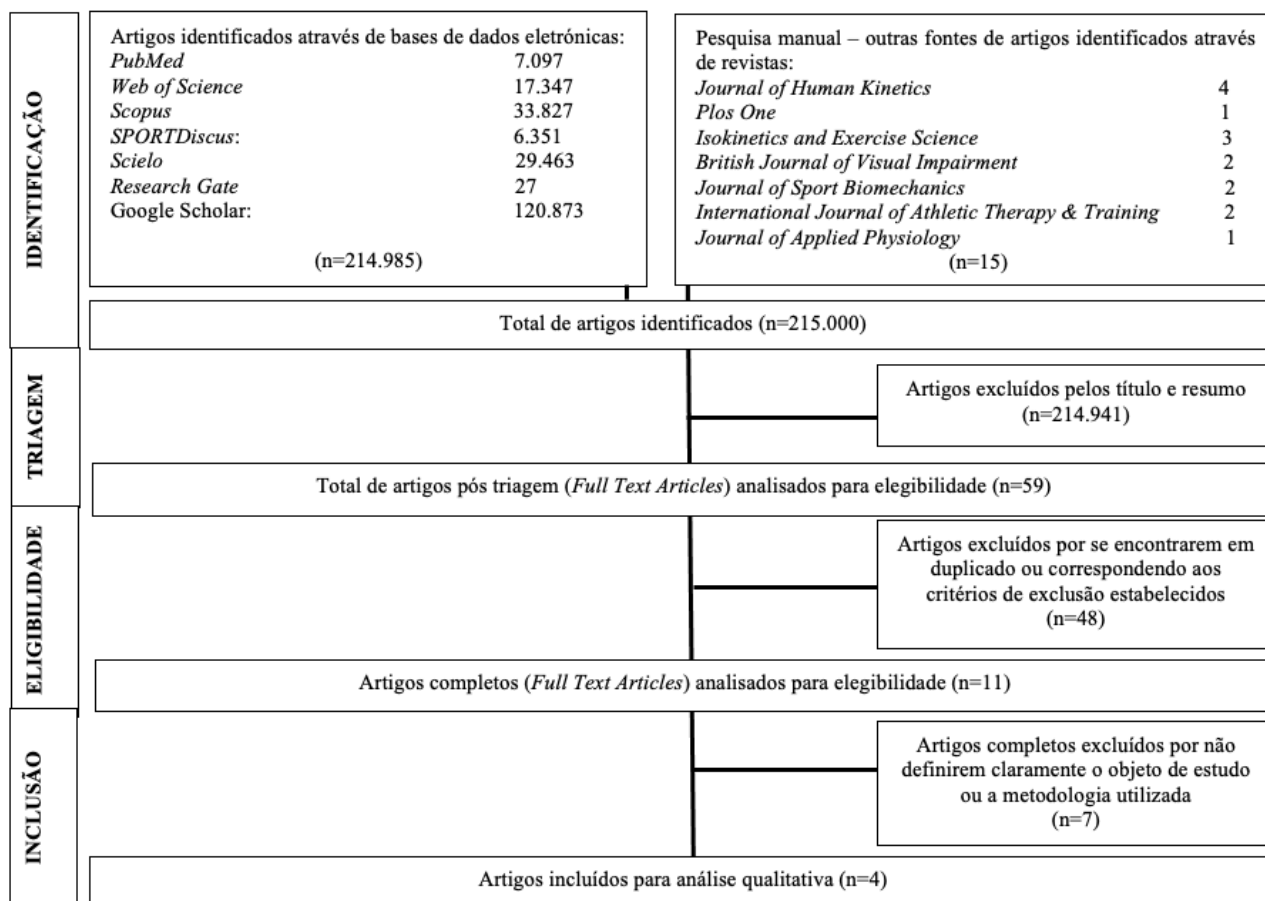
IDENTIFICAÇÃO

Artigos identificados através de bases de dados eletrónicas:
PubMed 7.097
Web of Science 17.347
Scopus 33.827
SPORTDiscus: 6.351
Scielo 29.463
Research Gate 27
Google Scholar: 120.873

(n=214.985)

Pesquisa manual – outras fontes de artigos identificados através de revistas:
Journal of Human Kinetics 4
Plos One 1
Isokinetics and Exercise Science 3
British Journal of Visual Impairment 2
Journal of Sport Biomechanics 2
International Journal of Athletic Therapy & Training 2
Journal of Applied Physiology 1
(n=15)

Total de artigos identificados (n=215.000)

TRIAGEM

Artigos excluídos pelos título e resumo (n=214.941)

Total de artigos pós triagem (Full Text Articles) analisados para elegibilidade (n=59)

ELIGIBILIDADE

Artigos excluídos por se encontrarem em duplicado ou correspondendo aos critérios de exclusão estabelecidos (n=48)

Artigos completos (Full Text Articles) analisados para elegibilidade (n=11)

INCLUSÃO

Artigos completos excluídos por não definirem claramente o objeto de estudo ou a metodologia utilizada (n=7)

Artigos incluídos para análise qualitativa (n=4)